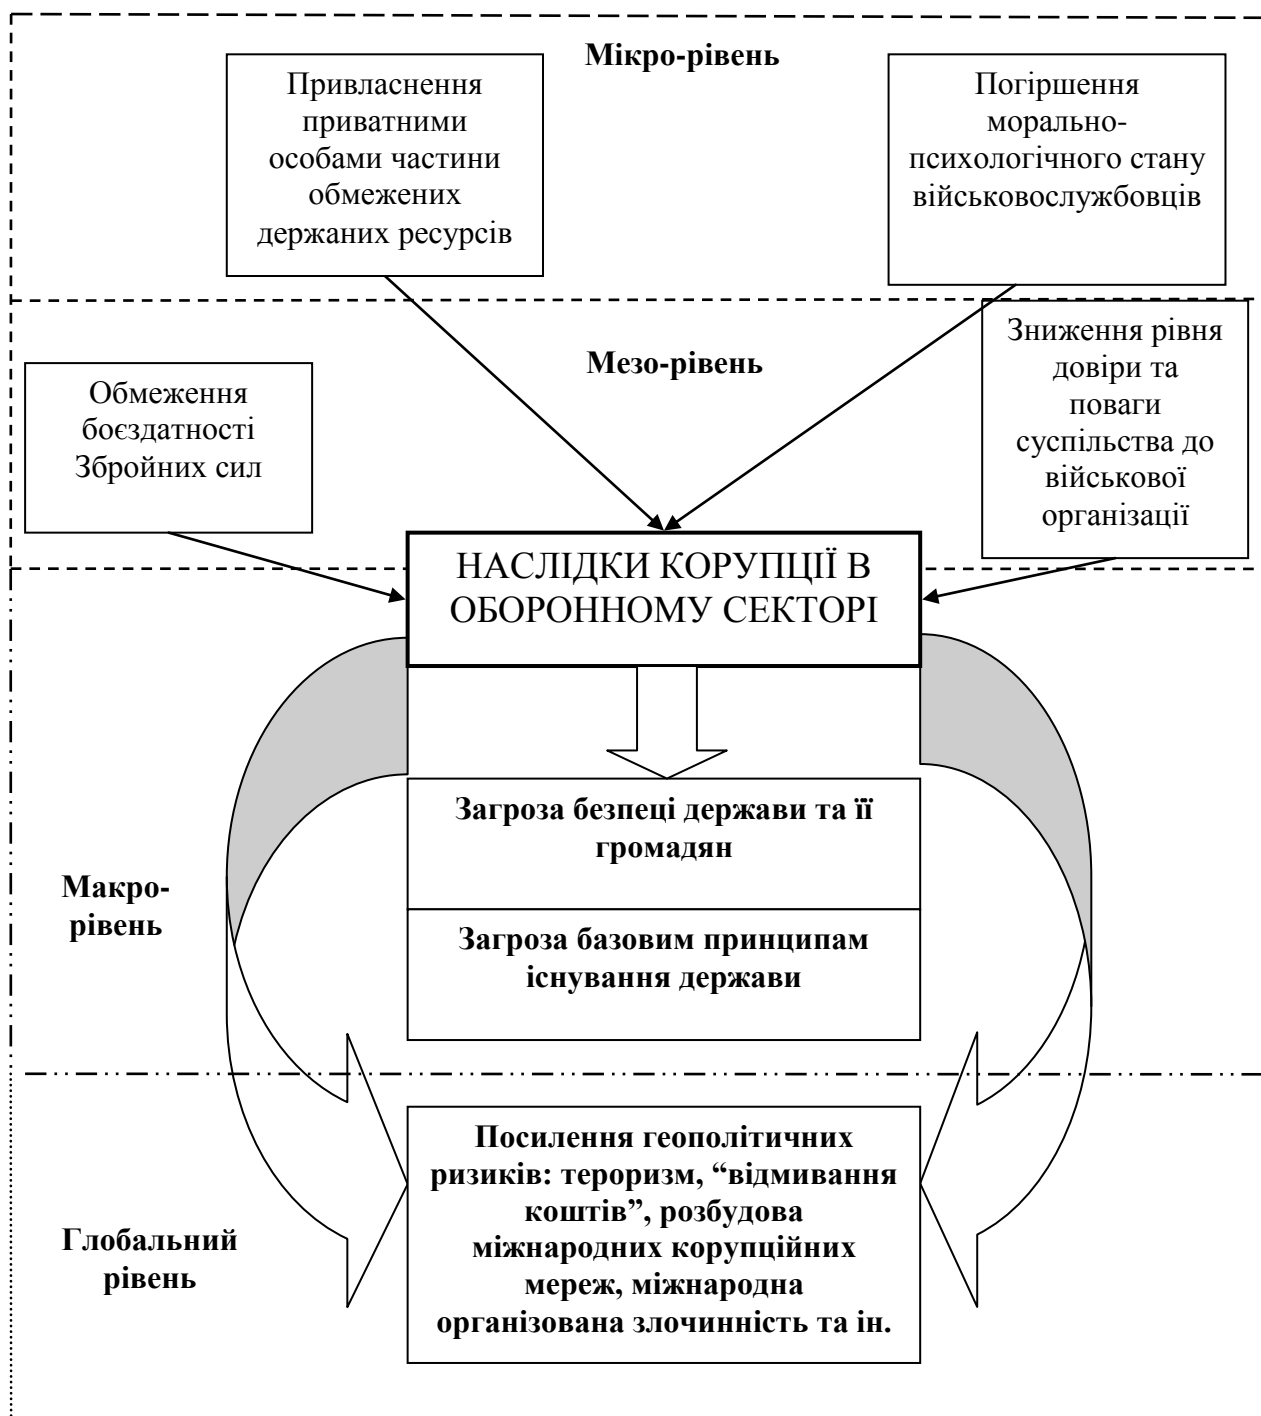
Мікро-рівень

Привласнення приватними особами частини обмежених державних ресурсів

Погіршення морально-психологічного стану військовослужбовців

Мезо-рівень

Обмеження боєздатності Збройних сил

Зниження рівня довіри та поваги суспільства до військової організації

НАСЛІДКИ КОРУПЦІЇ В ОБОРОННОМУ СЕКТОРІ

Макро-рівень

Загроза безпеці держави та її громадян

Загроза базовим принципам існування держави

Глобальний рівень

Посилення геополітичних ризиків: тероризм, “відмивання коштів”, розбудова міжнародних корупційних мереж, міжнародна організована злочинність та ін.